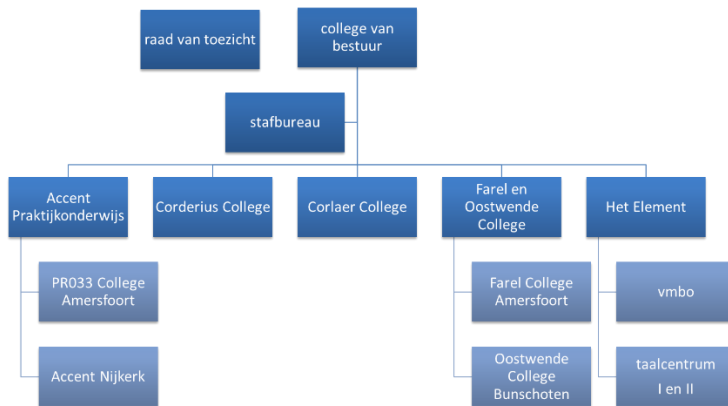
raad van toezicht

college van bestuur

stafbureau

Accent Praktijkonderwijs

PR033 College Amersfoort

Accent Nijkerk

Corderius College

Corlaer College

Farel en Oostwende College

Farel College Amersfoort

Oostwende College Bunschoten

Het Element

vmbo

taalcentrum I en II